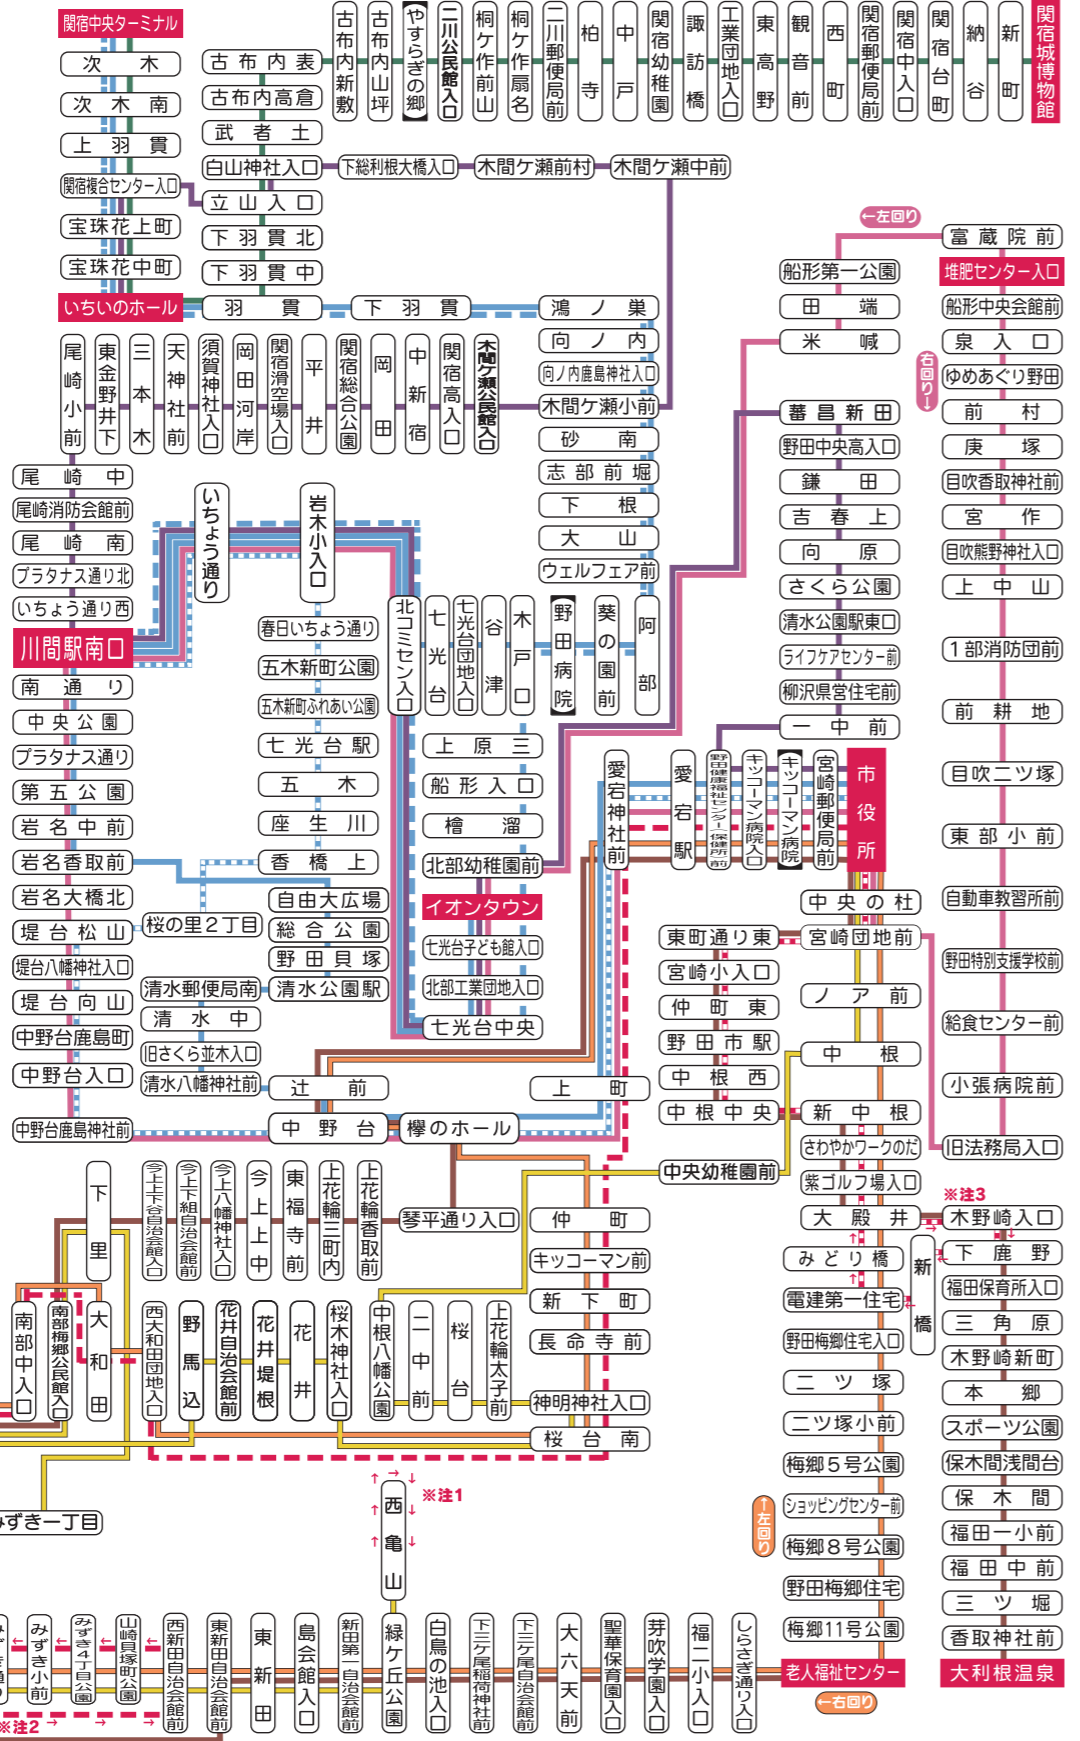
関宿中央ターミナル
次木
次木南
上羽貫
関宿複合センター入口
宝珠花上町
宝珠花中町
いちいのホール
古布内表
古布内高倉
武者土
白山神社入口
立山入口
下羽貫北
下羽貫中
羽貫
下羽貫
下総利根大橋入口
木間ケ瀬前村
木間ケ瀬中前
古布内新敷
古布内山坪
やすらぎの郷
二川公民館入口
桐ケ作前山
桐ケ作扇名
二川郵便局前
柏寺
中戸
関宿幼稚園
諏訪橋
工業団地入口
東高野
観音前
西町
関宿郵便局前
関宿中入口
関宿台町
納谷
新町
関宿城博物館
←左回り
富蔵院前
堆肥センター入口
船形中央会館前
泉入口
ゆめあぐり野田
前村
庚塚
目吹香取神社前
宮作
目吹熊野神社入口
上中山
右回り↓
船形第一公園
田端
米崎
鴻ノ巣
向ノ内
向ノ内鹿島神社入口
木間ケ瀬小前
砂南
志部前堀
下根
大山
ウェルフェア前
尾崎小前
東金野井下
三本木
天神社前
須賀神社入口
岡田河岸
関宿滑空場入口
平井
関宿総合公園
岡田
中新宿
関宿高入口
木間ケ瀬公民館入口
尾崎中
尾崎消防会館前
尾崎南
プラタナス通り北
いちょう通り西
川間駅南口
南通り
中央公園
プラタナス通り
第五公園
岩名中前
岩名香取前
岩名大橋北
堤台松山
堤台八幡神社入口
堤台向山
中野台鹿島町
中野台入口
中野台鹿島神社前
いちょう通り
岩木小入口
春日いちょう通り
五木新町公園
五木新町ふれあい公園
七光台駅
五木
座生川
香橋上
自由大広場
総合公園
野田貝塚
清水公園駅
桜の里2丁目
清水郵便局南
清水中
旧さくら並木入口
清水八幡神社前
北コミセン入口
七光台
七光台団地入口
谷津
木戸口
野田病院
葵の園前
阿部
上原三
船形入口
檜溜
北部幼稚園前
イオンタウン
七光台子ども館入口
北部工業団地入口
七光台中央
蕃昌新田
野田中央高入口
鎌田
吉春上
向原
さくら公園
清水公園駅東口
ライフケアセンター前
柳沢県営住宅前
一中前
1部消防団前
前耕地
目吹二ツ塚
東部小前
自動車教習所前
野田特別支援学校前
給食センター前
小張病院前
旧法務局入口
愛宕神社前
愛宕駅
野田健康福祉センター（保健所）
キッコーマン病院入口
キッコーマン病院
宮崎郵便局前
市役所
中央の杜
宮崎団地前
ノア前
中根
新中根
さわやかワークのだ
紫ゴルフ場入口
大殿井
東町通り東
宮崎小入口
仲町東
野田市駅
中根西
中根中央
中央幼稚園前
辻前
上町
中野台
欅のホール
下里
今上下自治会館入口
今上下組自治会館前
今上八幡神社入口
今上上中
東福寺前
上花輪三町内
上花輪香取前
琴平通り入口
仲町
キッコーマン前
新下町
長命寺前
神明神社入口
桜台南
※注3
木野崎入口
下鹿野
福田保育所入口
三角原
木野崎新町
本郷
スポーツ公園
保木間浅間台
保木間
福田一小前
福田中前
三ツ堀
香取神社前
大利根温泉
みどり橋
電建第一住宅
野田梅郷住宅入口
二ツ塚
二ツ塚小前
梅郷5号公園
ショッピングセンター前
梅郷8号公園
野田梅郷住宅
梅郷11号公園
老人福祉センター
←右回り
↑左回り
新橋
南部中入口
南部梅郷公民館入口
大和田
西大和田団地入口
野馬込
花井自治会館前
花井堤根
花井
桜木神社入口
中根八幡公園
二中前
桜台
上花輪太子前
※注1
西亀山
みずき一丁目
みずき小前
みずき4丁目公園
山崎貝塚町公園
西新田自治会館前
東新田自治会館前
東新田
島会館入口
新田第一自治会館前
緑ケ丘公園
白鳥の池入口
下三ケ尾稲荷神社前
下三ケ尾自治会館前
大六天前
聖華保育園入口
芽吹学園入口
福二小入口
しらさぎ通り入口
※注2